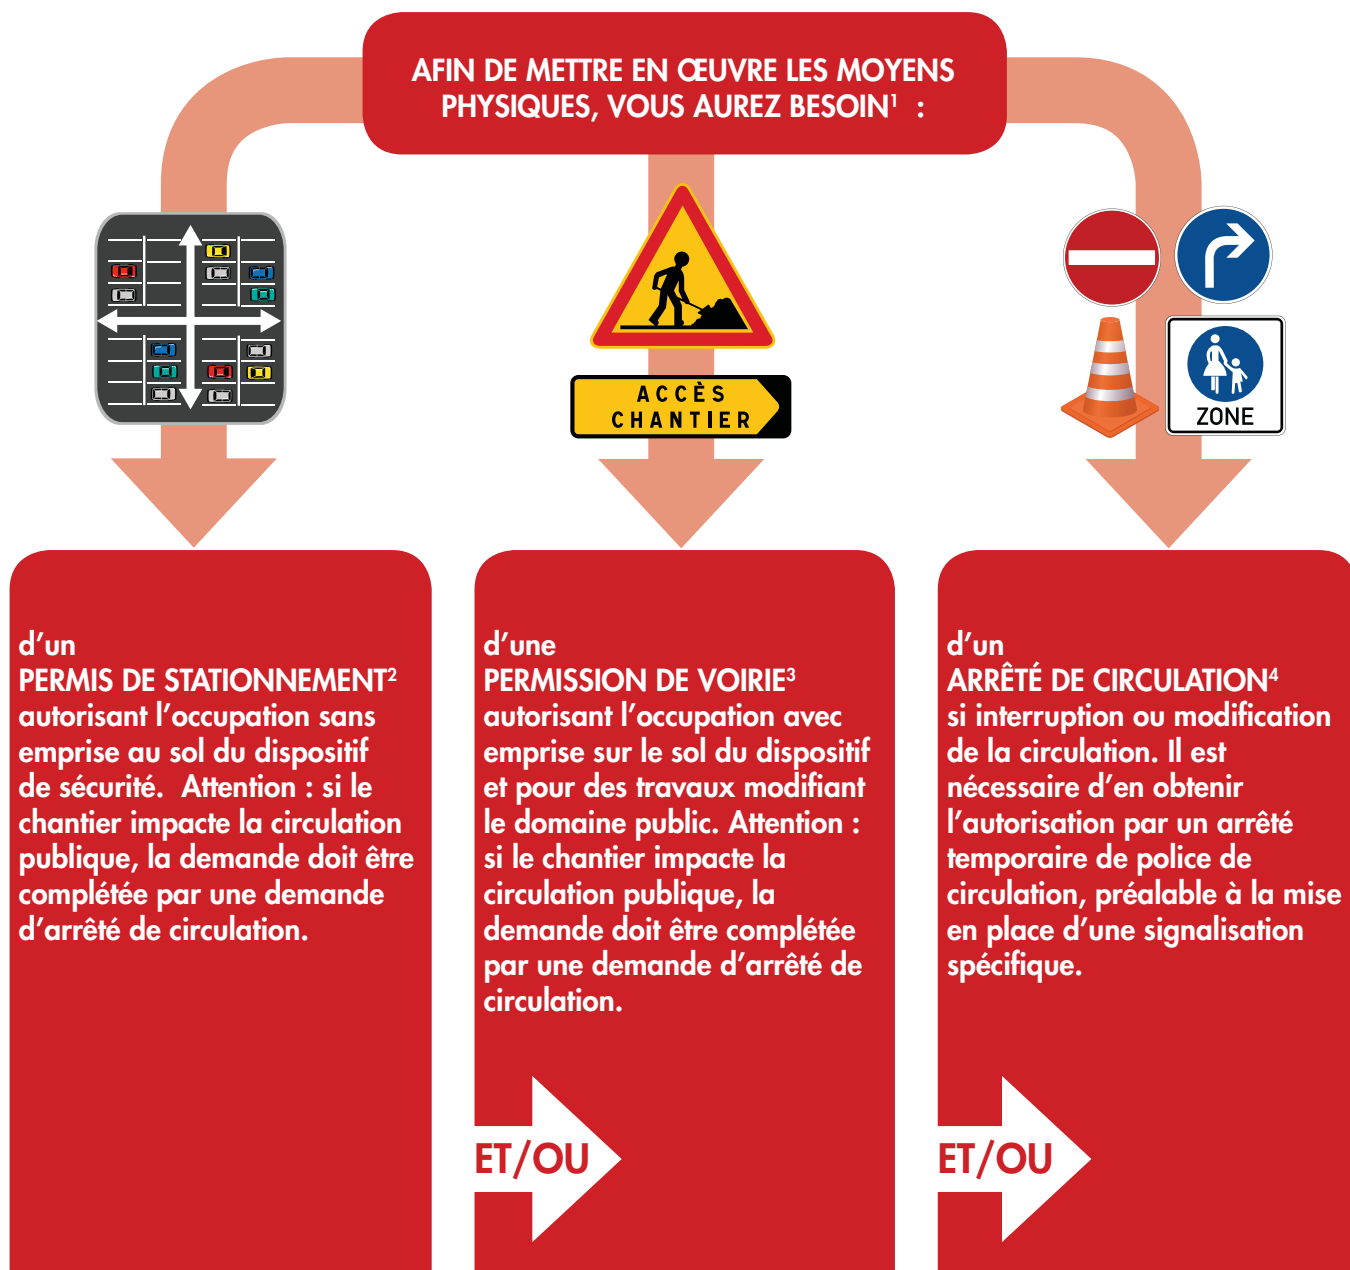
AFIN DE METTRE EN ŒUVRE LES MOYENS PHYSIQUES, VOUS AUREZ BESOIN$^1$ :

ACCÈS CHANTIER

ZONE

d'un
PERMIS DE STATIONNEMENT$^2$
autorisant l'occupation sans emprise au sol du dispositif de sécurité. Attention : si le chantier impacte la circulation publique, la demande doit être complétée par une demande d'arrêté de circulation.

d'une
PERMISSION DE VOIRIE$^3$
autorisant l'occupation avec emprise sur le sol du dispositif et pour des travaux modifiant le domaine public. Attention : si le chantier impacte la circulation publique, la demande doit être complétée par une demande d'arrêté de circulation.

d'un
ARRÊTÉ DE CIRCULATION$^4$
si interruption ou modification de la circulation. Il est nécessaire d'en obtenir l'autorisation par un arrêté temporaire de police de circulation, préalable à la mise en place d'une signalisation spécifique.

ET/OU

ET/OU